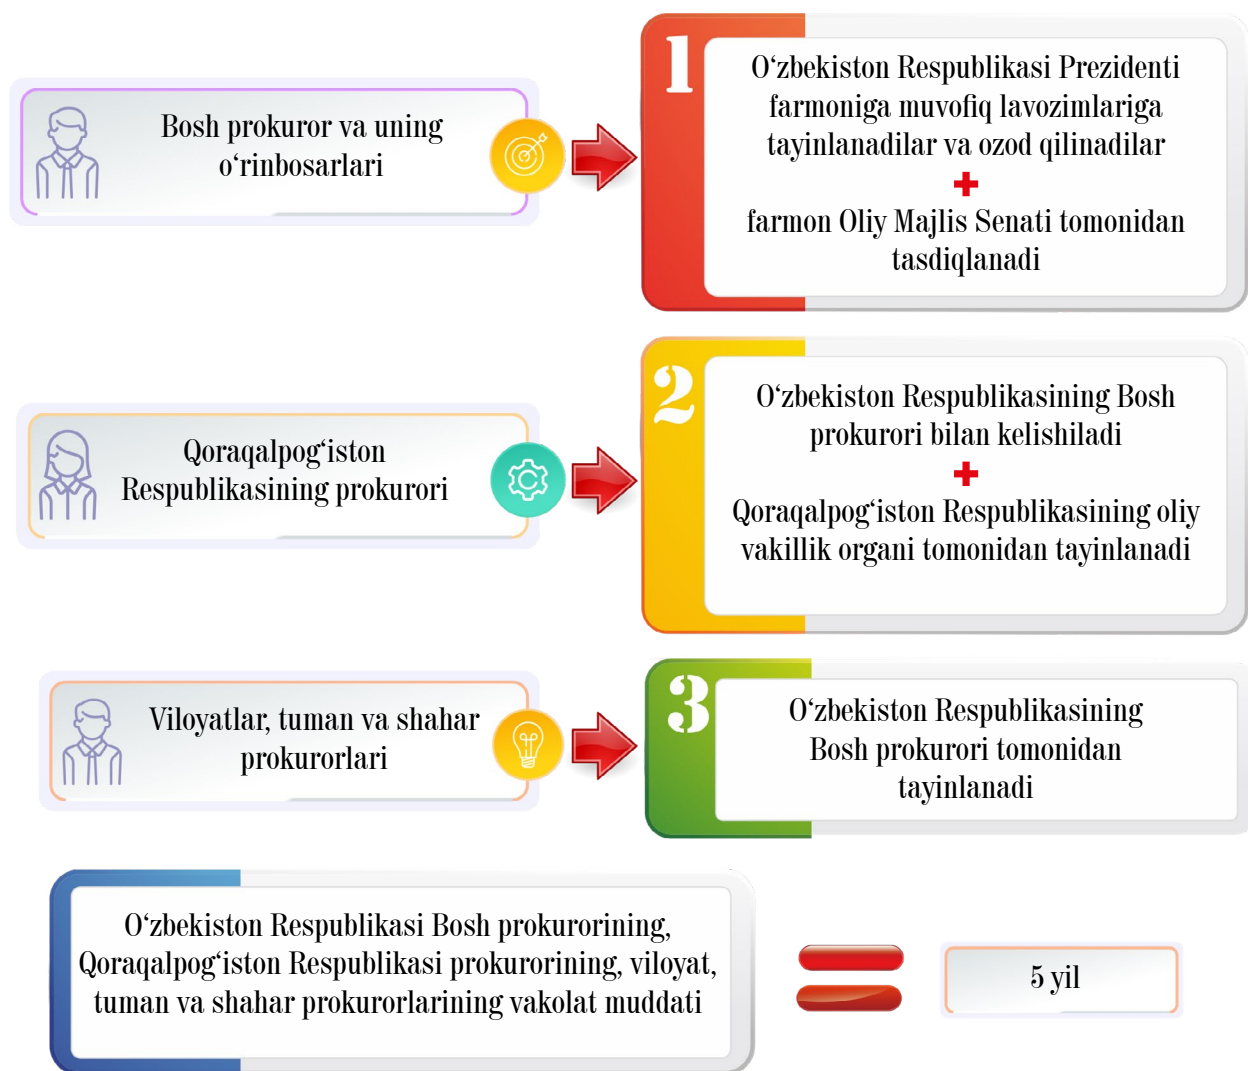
Bosh prokuror va uning o‘rinbosarlari

1

O‘zbekiston Respublikasi Prezidenti farmoniga muvofiq lavozimlariga tayinlanadilar va ozod qilinadilar
+
farmon Oliy Majlis Senati tomonidan tasdiqlanadi

Qoraqalpog‘iston Respublikasining prokurori

2

O‘zbekiston Respublikasining Bosh prokurori bilan kelishiladi
+
Qoraqalpog‘iston Respublikasining oliy vakillik organi tomonidan tayinlanadi

Viloyatlar, tuman va shahar prokurorlari

3

O‘zbekiston Respublikasining Bosh prokurori tomonidan tayinlanadi

O‘zbekiston Respublikasi Bosh prokurorining, Qoraqalpog‘iston Respublikasi prokurorining, viloyat, tuman va shahar prokurorlarining vakolat muddati

5 yil